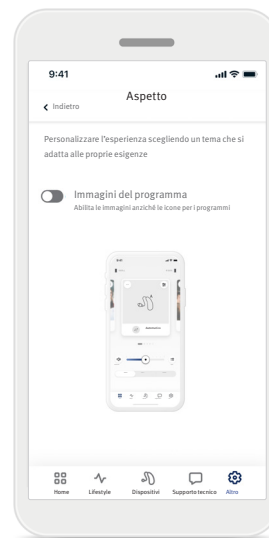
9:41

Indietro

Aspetto

Personalizzare l'esperienza scegliendo un tema che si adatta alle proprie esigenze

Immagini del programma
Abilita le immagini anziché le icone per i programmi

Home Lifestyle Dispositivi Supporto tecnico Altro